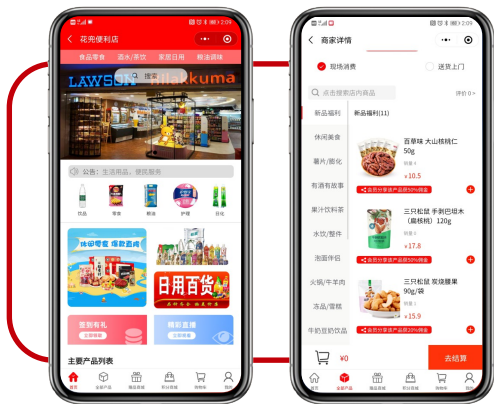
花苑便利店

食品零食 酒水/茶饮 家居日用 粮油调味

LAWSON Makkuma

搜索

公告：生活用品，便民服务

饮品 零食 粮油 护理 日化

休闲零食 爆款首选

日用百货

签到有礼

精彩直播

主要产品列表

首页 全部产品 精品直播 积分商城 购物车 我的

商家详情

现场消费

送货上门

点击搜索店内商品

评价 0

新品福利

新品福利(11)

休闲美食

薯片/膨化

有酒有故事

果汁饮料茶

水饮/整件

泡面伴侣

火锅/牛羊肉

冻品/冒糕

牛奶豆奶饮品

百草味 大山核桃仁 50g

¥10.5

会员分享该产品得50%佣金

三只松鼠 手剥巴坦木（扁桃仁）120g

¥17.8

会员分享该产品得50%佣金

三只松鼠 双烧腰果 90g/袋

¥15.9

会员分享该产品得20%佣金

¥0

去结算

首页 全部产品 精品直播 积分商城 购物车 我的